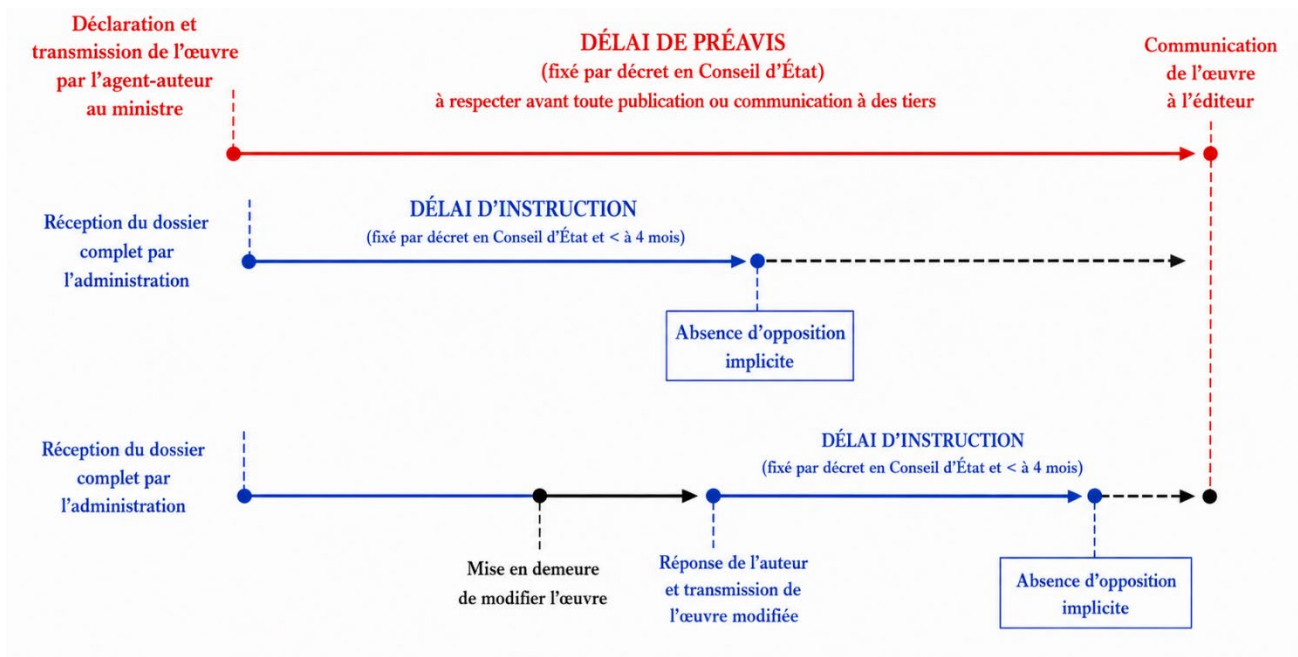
Déclaration et transmission de l'œuvre par l'agent-auteur au ministre

DÉLAI DE PRÉAVIS
(fixé par décret en Conseil d'État)
à respecter avant toute publication ou communication à des tiers

Communication de l'œuvre à l'éditeur

Réception du dossier complet par l'administration

DÉLAI D'INSTRUCTION
(fixé par décret en Conseil d'État et < à 4 mois)

Absence d'opposition implicite

Réception du dossier complet par l'administration

DÉLAI D'INSTRUCTION
(fixé par décret en Conseil d'État et < à 4 mois)

Mise en demeure de modifier l'œuvre

Réponse de l'auteur et transmission de l'œuvre modifiée

Absence d'opposition implicite